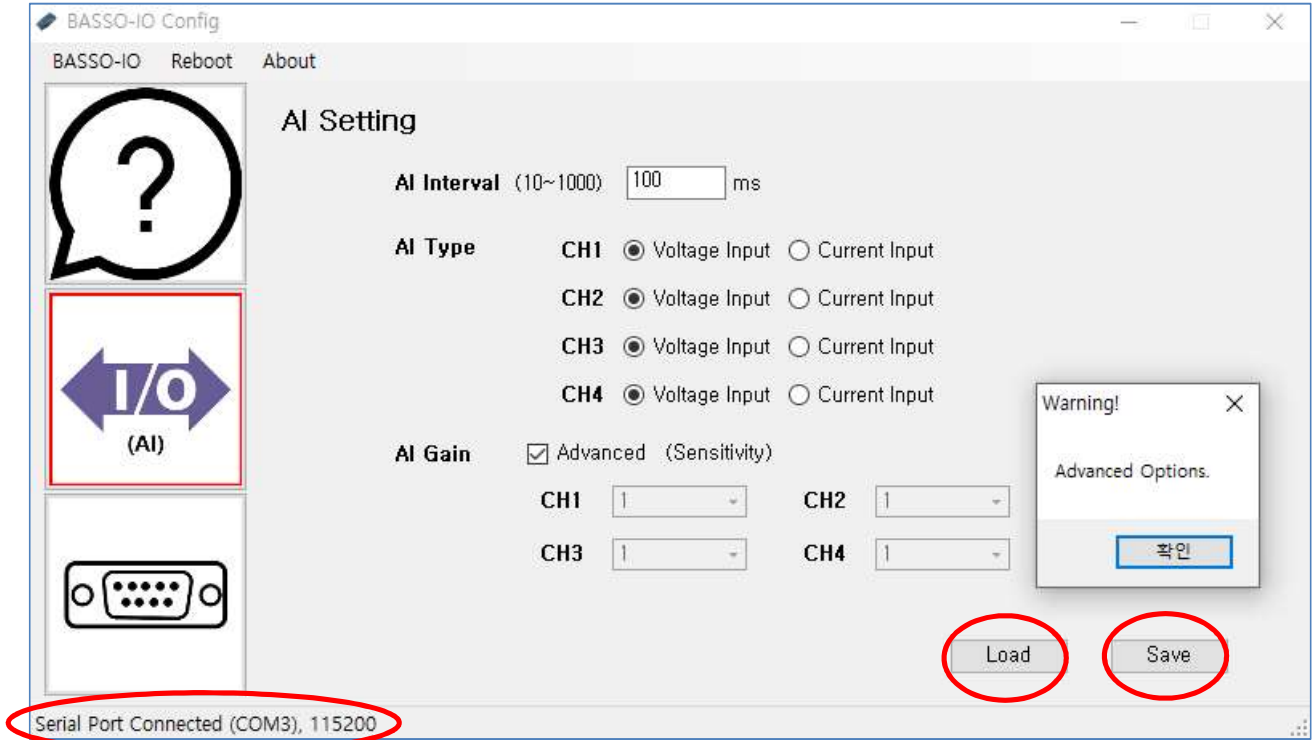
BASSO-IO Config

BASSO-IO Reboot About

?

I/O
(AI)

AI Setting

AI Interval (10~1000) 100 ms

AI Type CH1 Voltage Input Current Input
CH2 Voltage Input Current Input
CH3 Voltage Input Current Input
CH4 Voltage Input Current Input

AI Gain Advanced (Sensitivity)

CH1 1 CH2 1
CH3 1 CH4 1

Warning!
Advanced Options.
확인

Load Save

Serial Port Connected (COM3), 115200